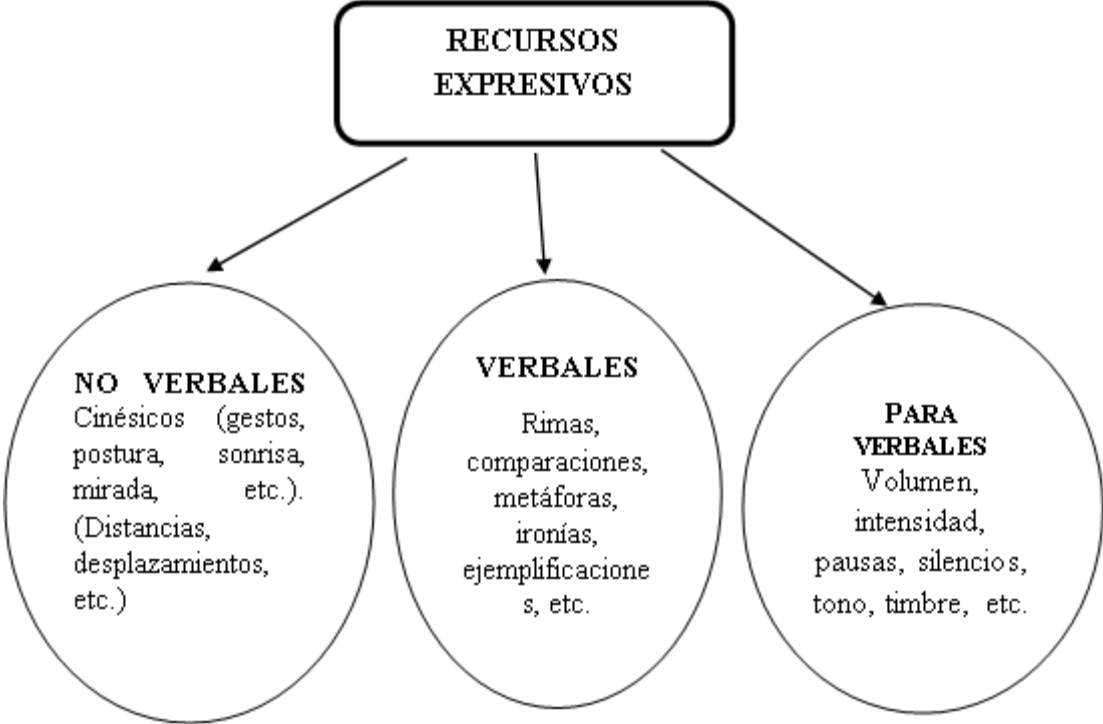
RECURSOS EXPRESIVOS

NO VERBALES
Cinésicos (gestos, postura, sonrisa, mirada, etc.). (Distancias, desplazamientos, etc.)

VERBALES
Rimas, comparaciones, metáforas, ironías, ejemplificaciones, etc.

PARA VERBALES
Volumen, intensidad, pausas, silencios, tono, timbre, etc.